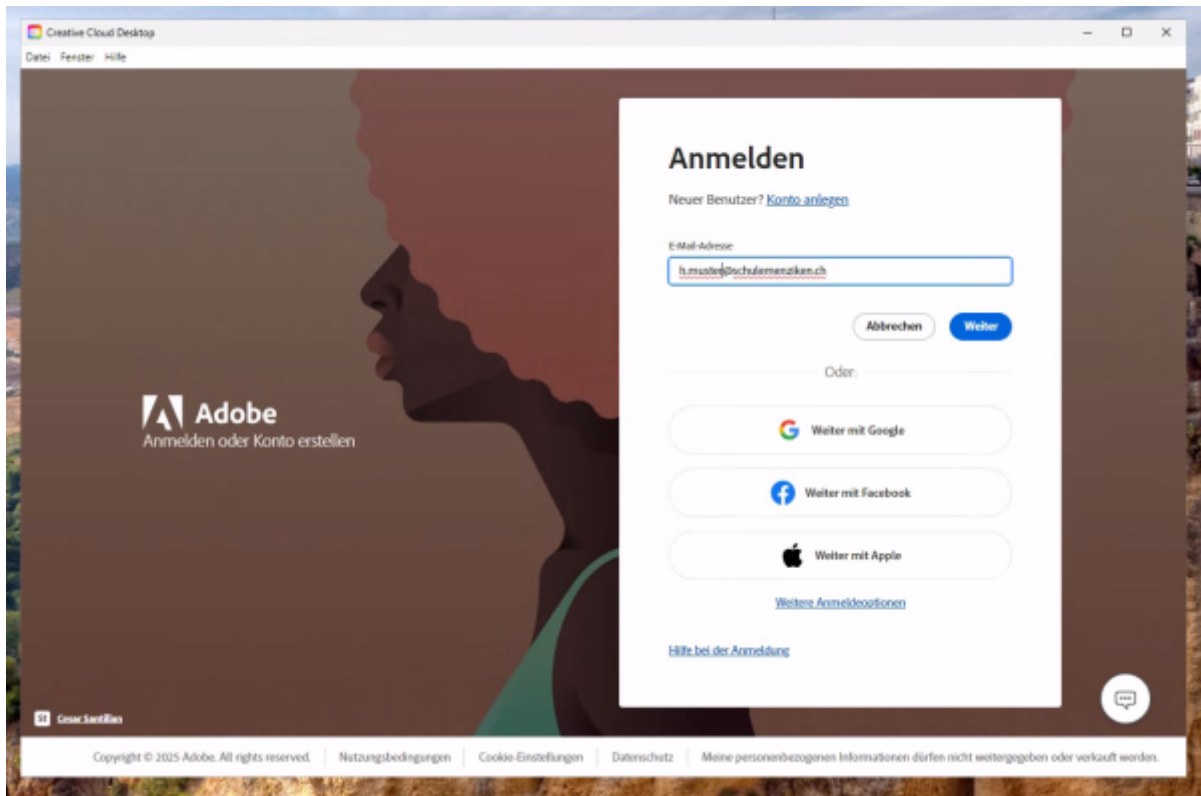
Creative Cloud Desktop

Datei Fenster Hilfe

Adobe
Anmelden oder Konto erstellen

Anmelden

Neuer Benutzer? Konto anlegen

E-Mail-Adresse

h.muster@schulemenziken.ch

Abbrechen Weiter

Oder

Weiter mit Google

Weiter mit Facebook

Weiter mit Apple

Weitere Anmeldeoptionen

Hilfe bei der Anmeldung

Cesar Santillan

Copyright © 2025 Adobe. All rights reserved. | Nutzungsbedingungen | Cookie-Einstellungen | Datenschutz | Meine personenbezogenen Informationen dürfen nicht weitergegeben oder verkauft werden.